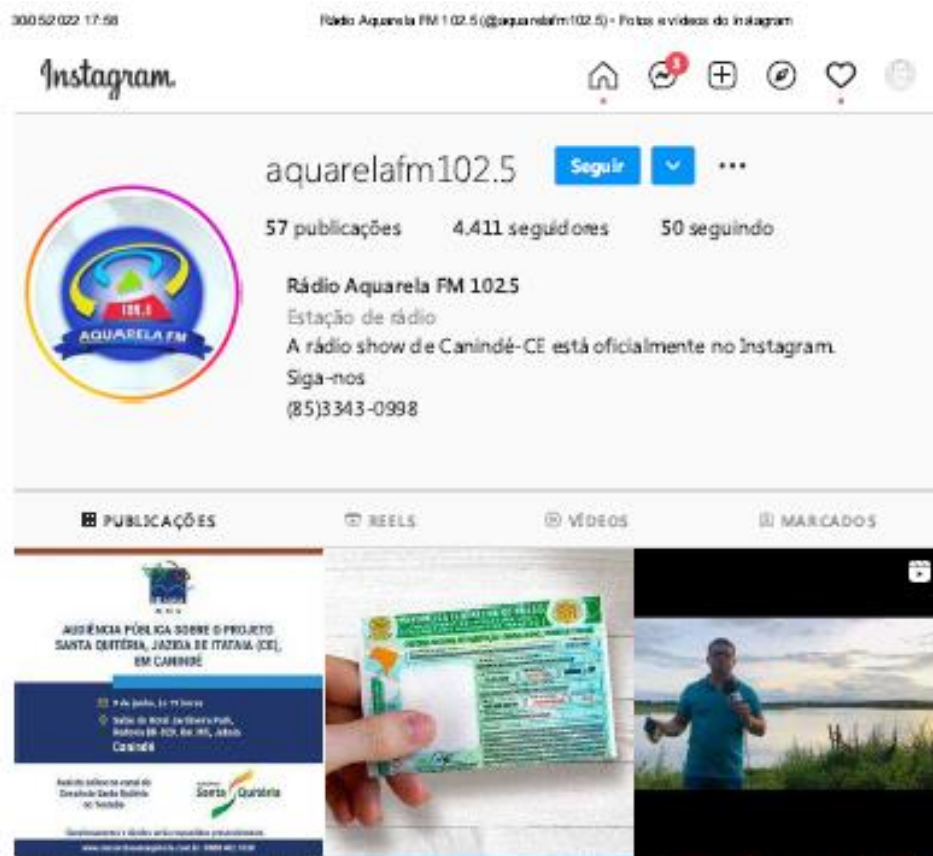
30/05/2022 17:58

Rádio Aquarela FM 102.5 (@aquarelafm102.5) • Fotos e vídeos do Instagram

Instagram

3

aquarelafm102.5

Seguir

57 publicações 4.411 seguidores 50 seguindo

Rádio Aquarela FM 102.5
Estação de rádio
A rádio show de Canindé-CE está oficialmente no Instagram. Siga-nos
(85)3343-0998

102.5
AQUARELA FM

PUBLICAÇÕES REELS VÍDEOS MARCADOS

AUDIÊNCIA PÚBLICA SOBRE O PROJETO SANTA QUITÉRIA, JAZIDA DE ITATAIA (CE), EM CANINDÉ

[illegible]

Canindé

Santa Quitéria

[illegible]